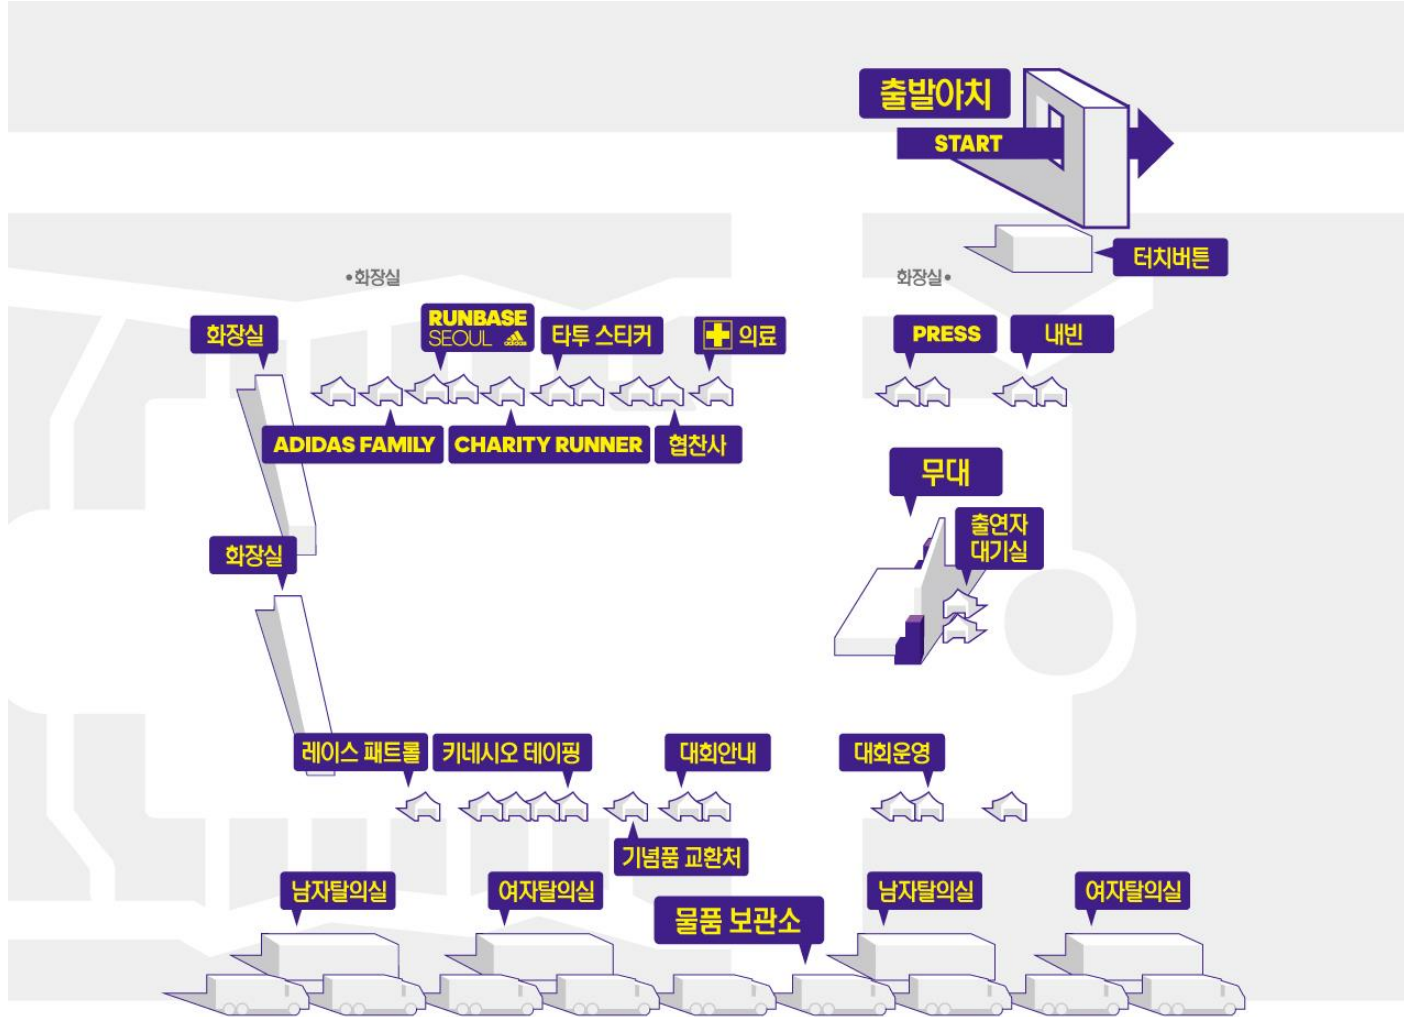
출발아치
START
터치버튼
•화장실
화장실•
화장실
RUNBASE SEOUL
타투 스티커
의료
PRESS
내빈
ADIDAS FAMILY
CHARITY RUNNER
협찬사
무대
출연자 대기실
화장실
레이스 패트롤
키네시오 테이핑
대회안내
대회운영
기념품 교환처
남자탈의실
여자탈의실
물품 보관소
남자탈의실
여자탈의실